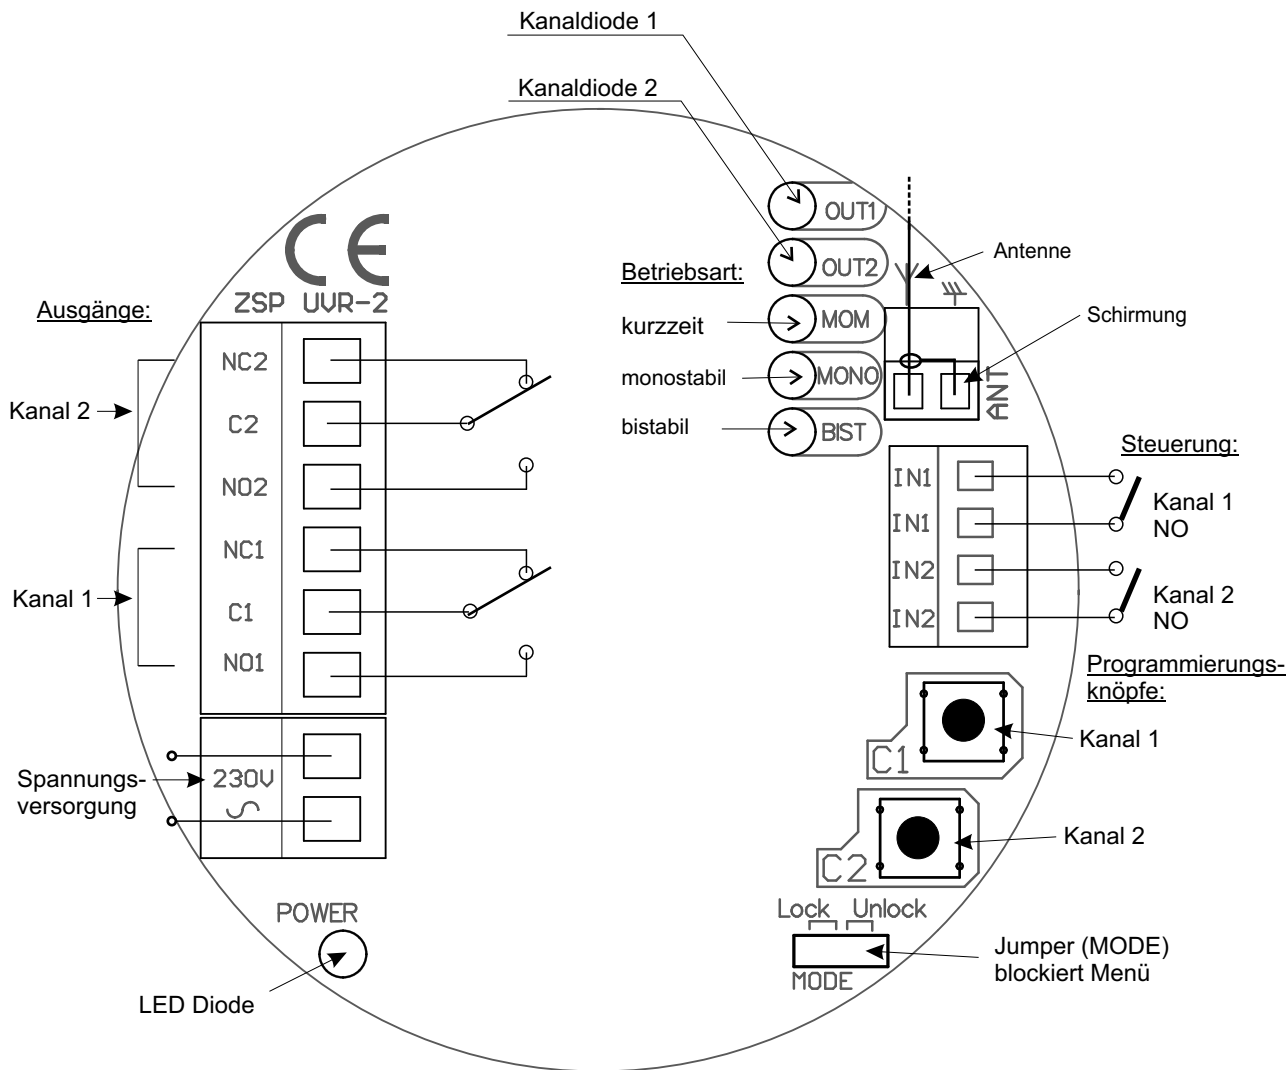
Kanaldiode 1

Kanaldiode 2

CE

ZSP UVR-2

Ausgänge:

Kanal 2

Kanal 1

NC2
C2
NO2
NC1
C1
NO1

Spannungsversorgung

230V
∽

POWER

LED Diode

OUT1
OUT2

Betriebsart:

kurzzeit
monostabil
bistabil

MOM
MONO
BIST

Antenne

Schirmung

ANT

Steuerung:

IN1
IN1
IN2
IN2

Kanal 1
NO

Kanal 2
NO

Programmierungsknöpfe:

C1

Kanal 1

C2

Kanal 2

Lock Unlock

MODE

Jumper (MODE)
blockiert Menü